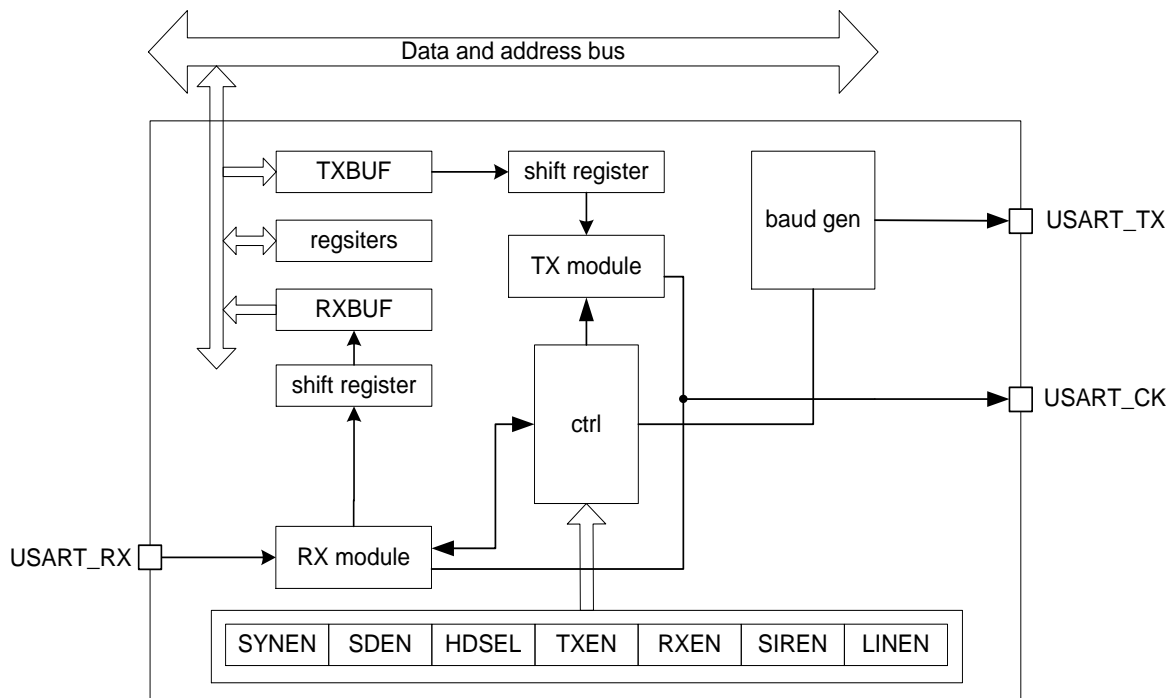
Data and address bus

TXBUF

shift register

baud gen

USART_TX

regsiters

TX module

RXBUF

shift register

ctrl

USART_CK

USART_RX

RX module

| SYNEN | SDEN | HDSEL | TXEN | RXEN | SIREN | LINEN |
|---|---|---|---|---|---|---|